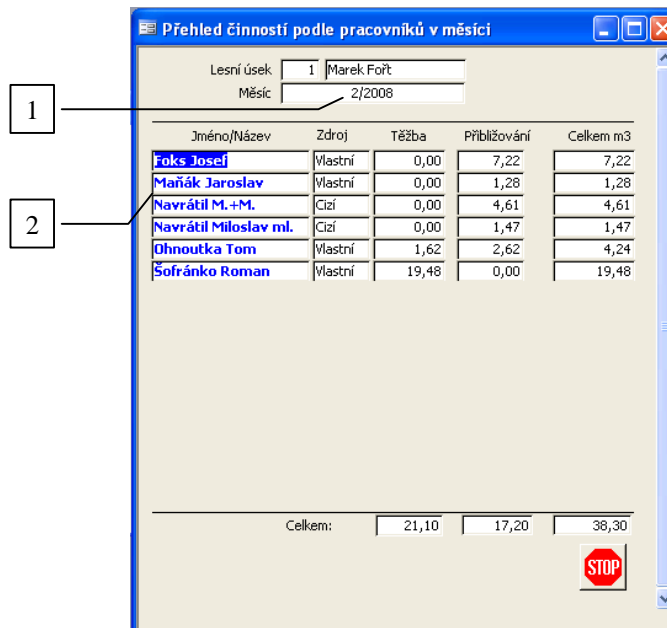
Přehled činností podle pracovníků v měsíci

Lesní úsek 1 Marek Fořt
Měsíc 2/2008

1

2

| Jméno/Název | Zdroj | Těžba | Přibližování | Celkem m3 |
|---|---|---|---|---|
| Foks Josef | Vlastní | 0,00 | 7,22 | 7,22 |
| Maňák Jaroslav | Vlastní | 0,00 | 1,28 | 1,28 |
| Navrátil M.+M. | Cizí | 0,00 | 4,61 | 4,61 |
| Navrátil Miloslav ml. | Cizí | 0,00 | 1,47 | 1,47 |
| Ohnoutka Tom | Vlastní | 1,62 | 2,62 | 4,24 |
| Šofránko Roman | Vlastní | 19,48 | 0,00 | 19,48 |

Celkem: 21,10 17,20 38,30

STOP